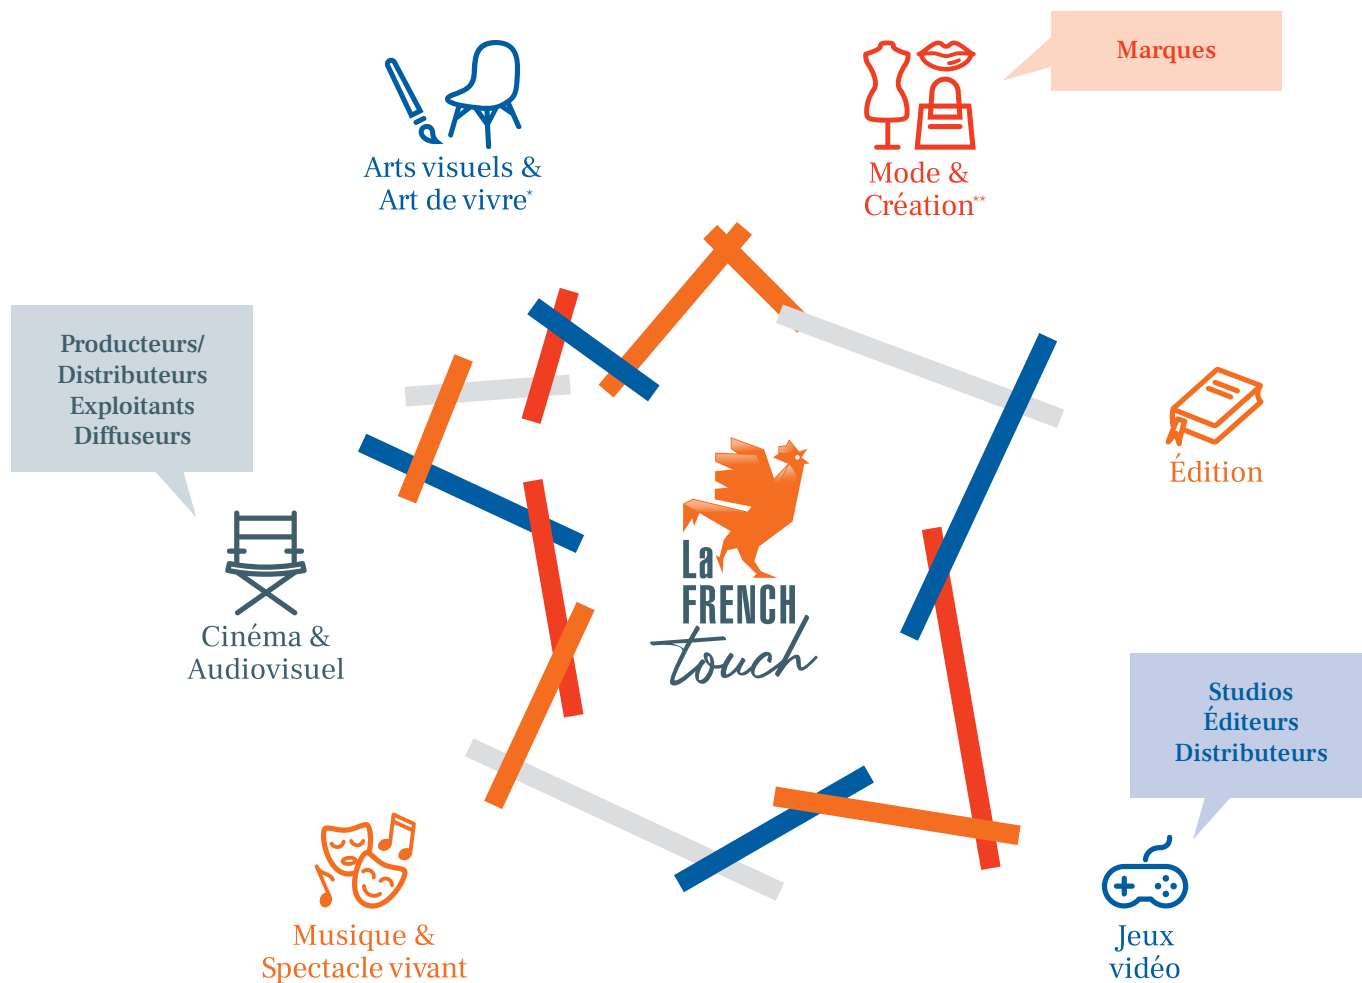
Arts visuels &
Art de vivre*

Mode &
Création**

Marques

Producteurs/
Distributeurs
Exploitants
Diffuseurs

Édition

La FRENCH touch

Cinéma &
Audiovisuel

Studios
Éditeurs
Distributeurs

Musique &
Spectacle vivant

Jeux
vidéo